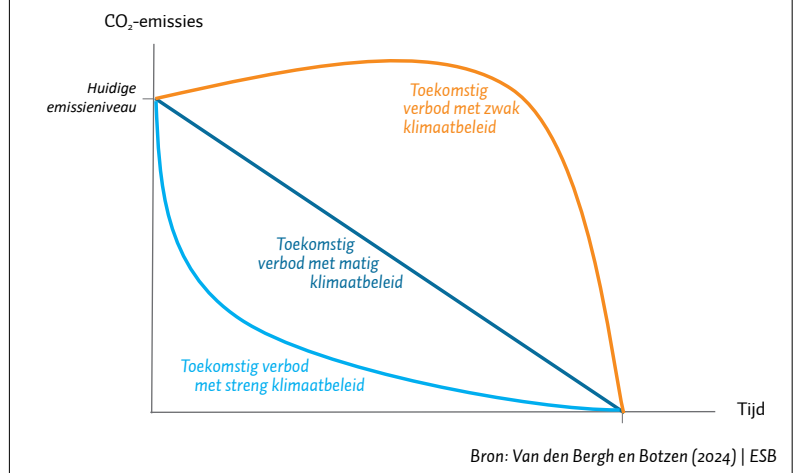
$CO_2$-emissies

Huidige emissieniveau

Toekomstig verbod met zwak klimaatbeleid

Toekomstig verbod met matig klimaatbeleid

Toekomstig verbod met streng klimaatbeleid

Tijd

Bron: Van den Bergh en Botzen (2024) | ESB